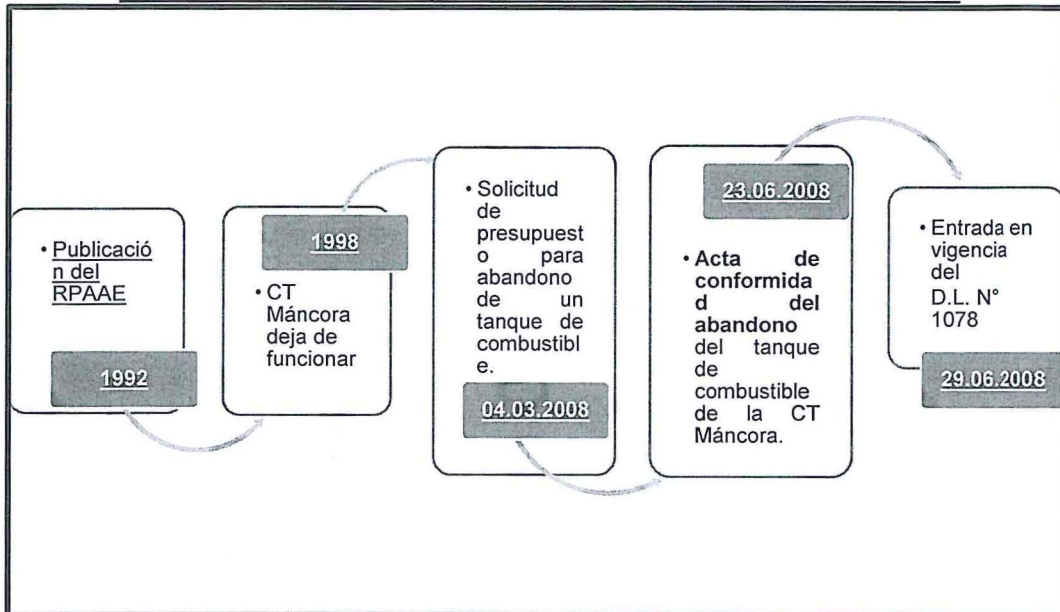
• Publicación del RPAAE

1992

1998

• CT Máncora deja de funcionar

• Solicitud de presupuesto para abandono de un tanque de combustible.

04.03.2008

23.06.2008

• **Acta de conformidad del abandono** del tanque de combustible de la CT Máncora.

• Entrada en vigencia del D.L. N° 1078

29.06.2008